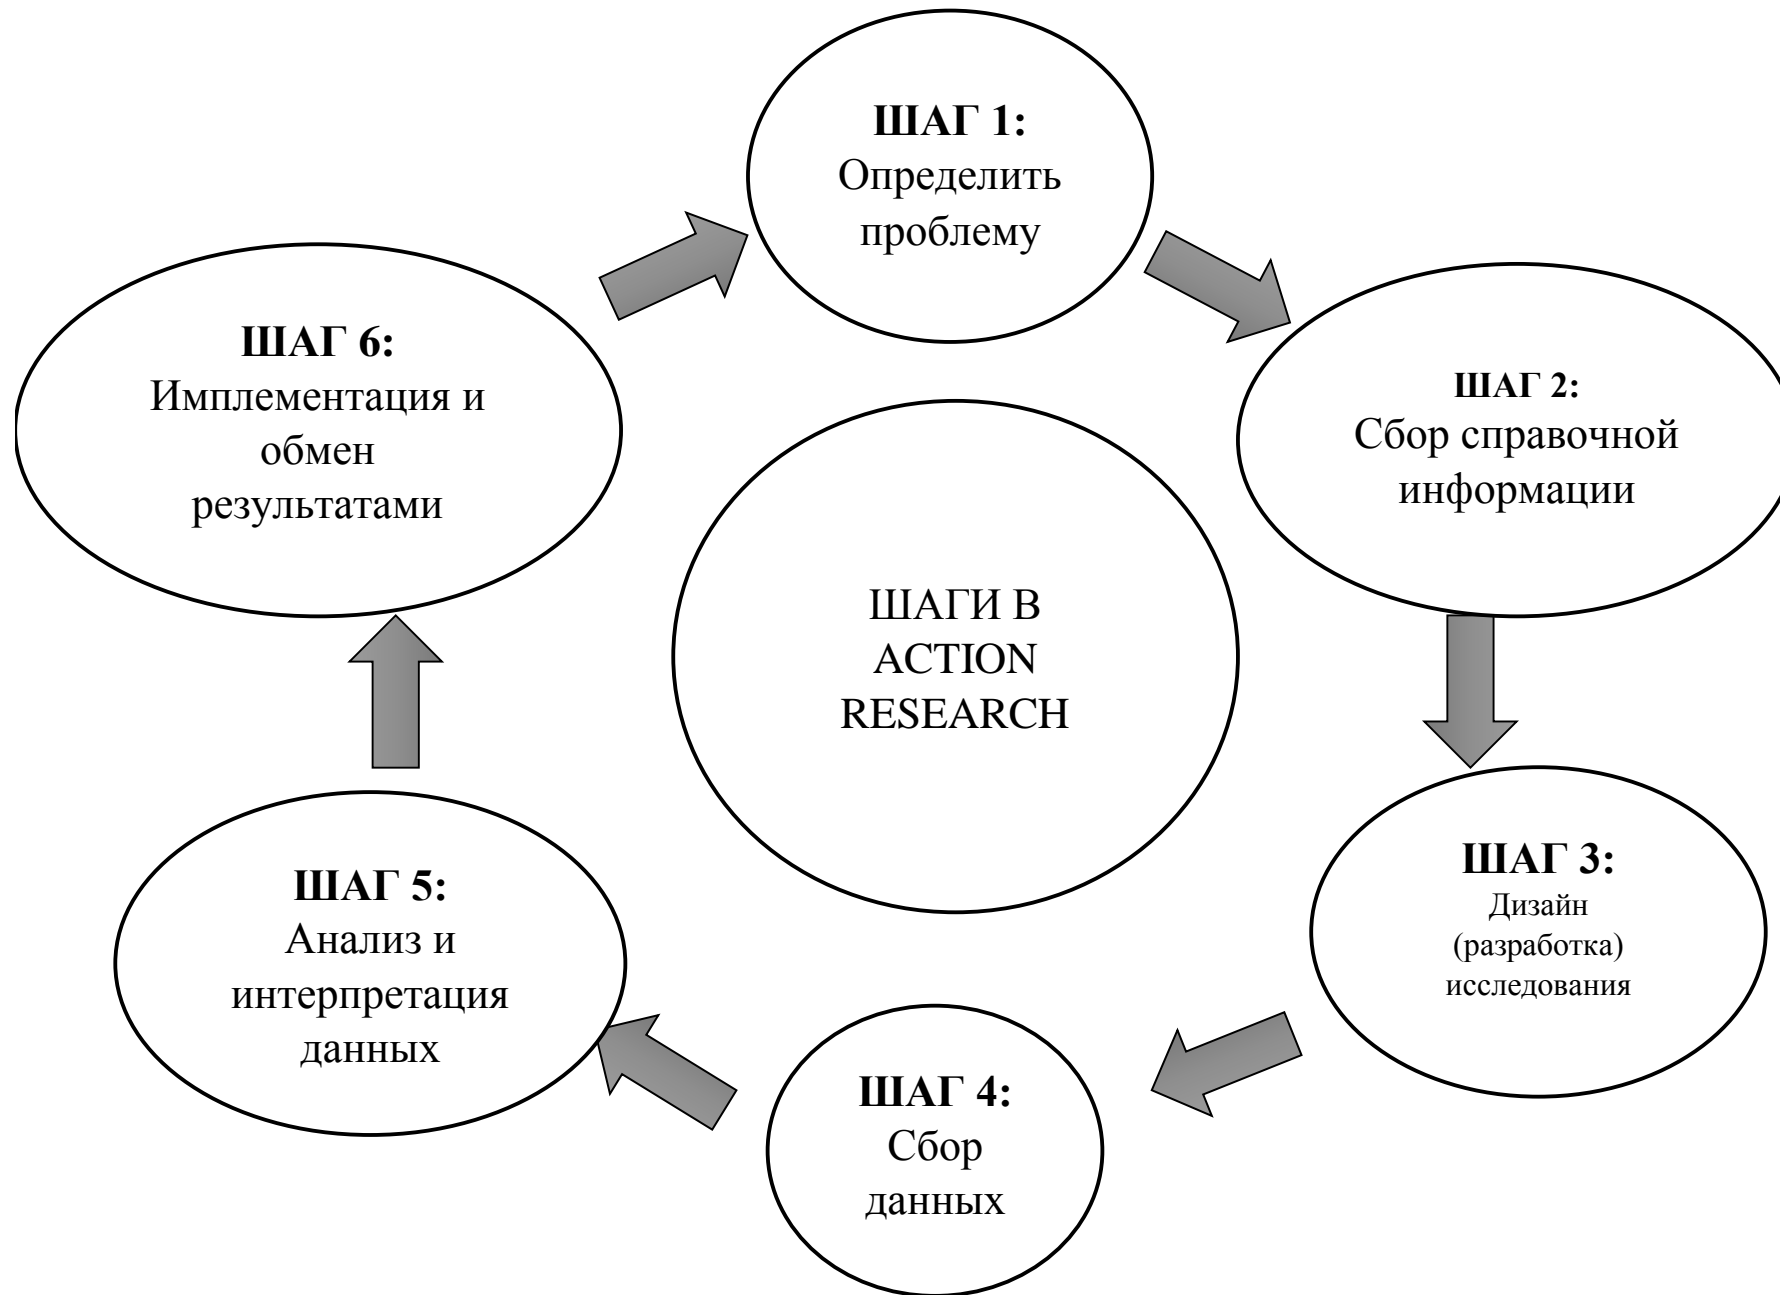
ШАГ 1:
Определить проблему

ШАГ 2:
Сбор справочной информации

ШАГ 3:
Дизайн (разработка) исследования

ШАГ 4:
Сбор данных

ШАГ 5:
Анализ и интерпретация данных

ШАГ 6:
Имплементация и обмен результатами

ШАГИ В ACTION RESEARCH